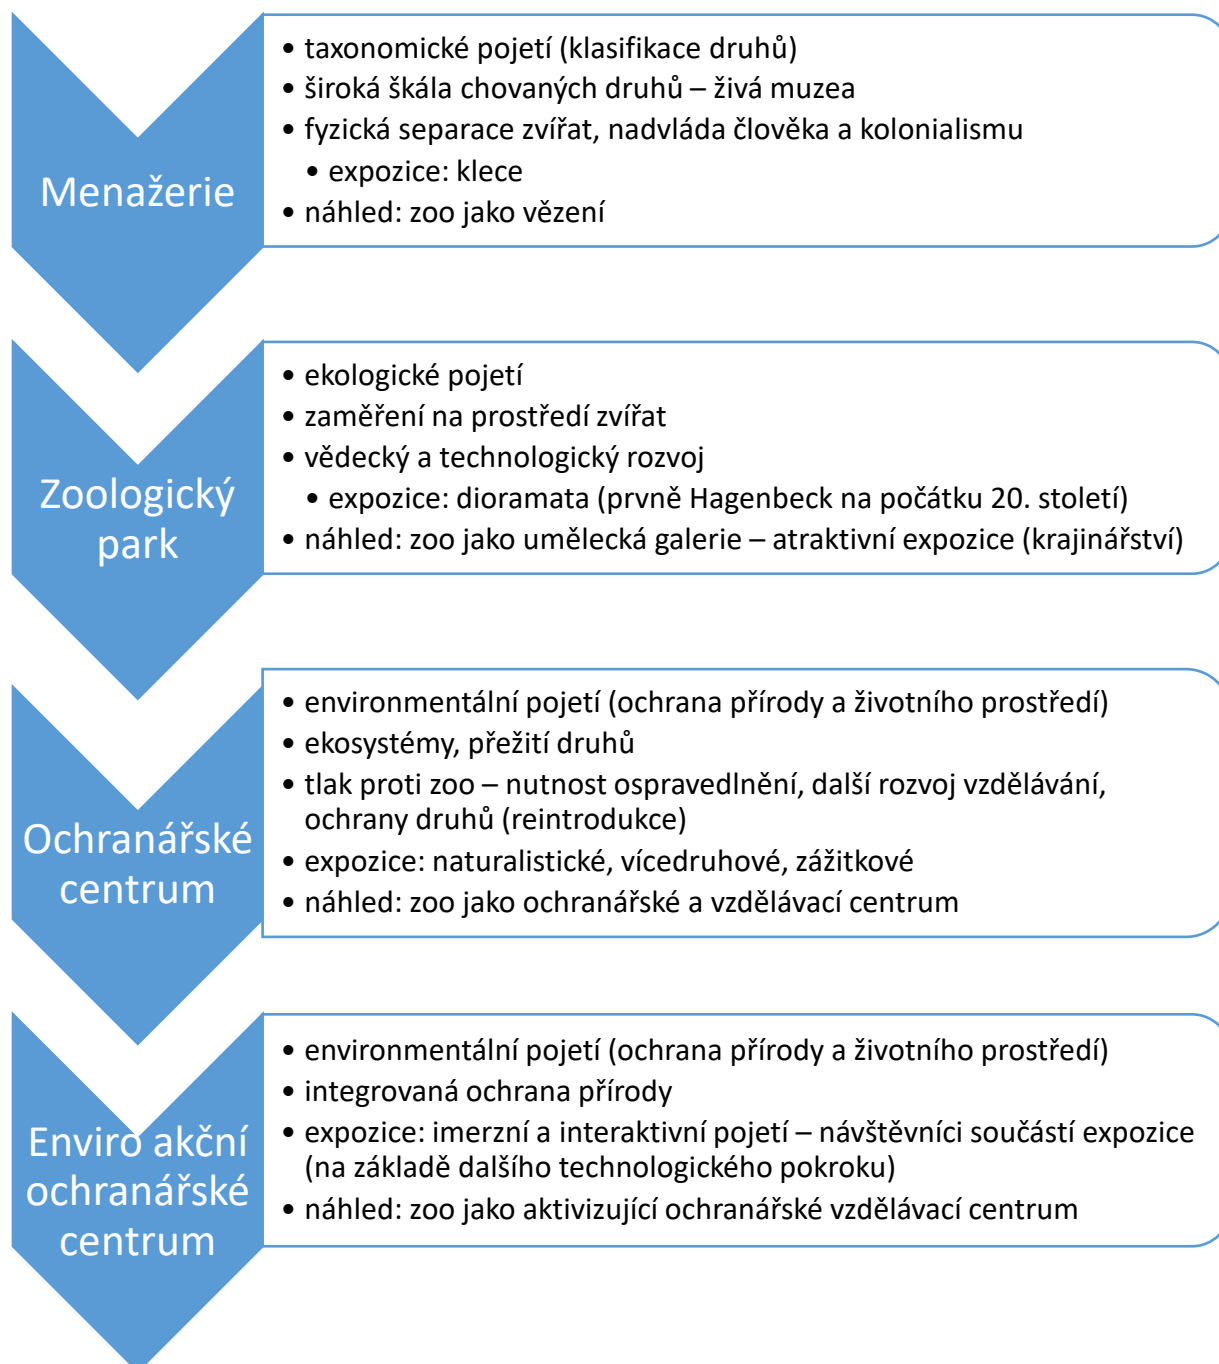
Menažerie

• taxonomické pojetí (klasifikace druhů)
• široká škála chovaných druhů – živá muzea
• fyzická separace zvířat, nadvláda člověka a kolonialismu
• expozice: klece
• náhled: zoo jako vězení

Zoologický park

• ekologické pojetí
• zaměření na prostředí zvířat
• vědecký a technologický rozvoj
• expozice: dioramata (prvně Hagenbeck na počátku 20. století)
• náhled: zoo jako umělecká galerie – atraktivní expozice (krajinářství)

Ochranářské centrum

• environmentální pojetí (ochrana přírody a životního prostředí)
• ekosystémy, přežití druhů
• tlak proti zoo – nutnost ospravedlnění, další rozvoj vzdělávání, ochrany druhů (reintrodukce)
• expozice: naturalistické, vícedruhové, zážitkové
• náhled: zoo jako ochranářské a vzdělávací centrum

Enviro akční ochranářské centrum

• environmentální pojetí (ochrana přírody a životního prostředí)
• integrovaná ochrana přírody
• expozice: imerzní a interaktivní pojetí – návštěvníci součástí expozice (na základě dalšího technologického pokroku)
• náhled: zoo jako aktivizující ochranářské vzdělávací centrum